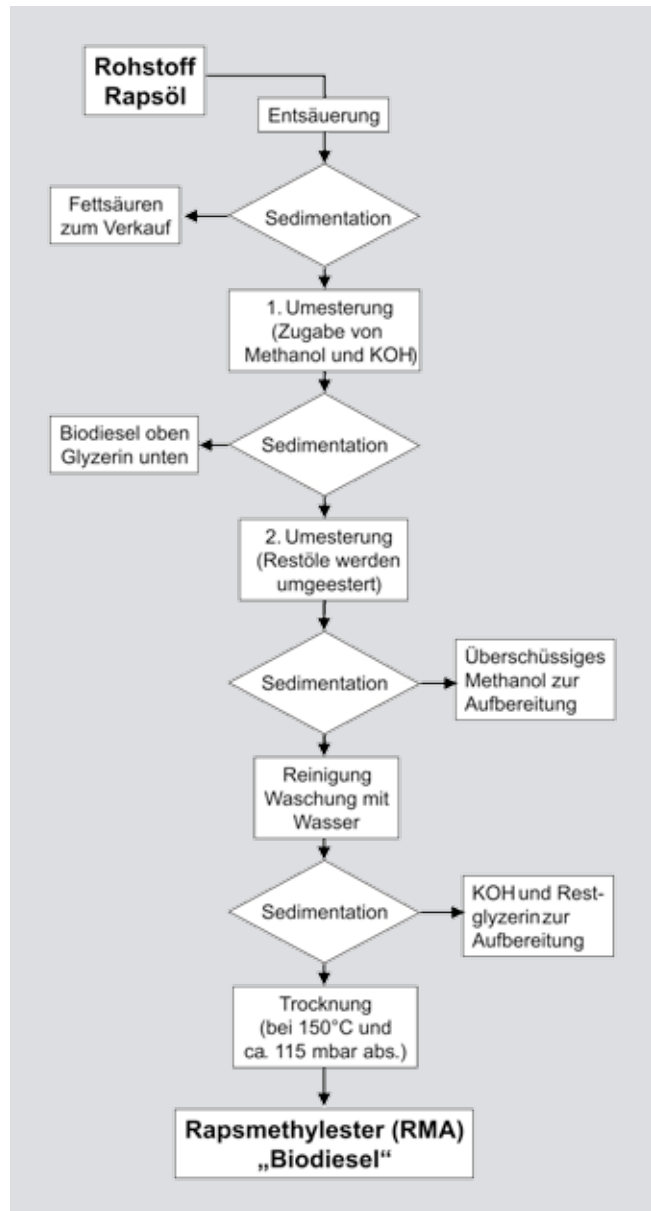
Rohstoff Rapsöl

Entsäuerung

Fettsäuren zum Verkauf

Sedimentation

1. Umesterung (Zugabe von Methanol und KOH)

Biodiesel oben Glyzerin unten

Sedimentation

2. Umesterung (Restöle werden umgeestert)

Sedimentation

Überschüssiges Methanol zur Aufbereitung

Reinigung Waschung mit Wasser

Sedimentation

KOH und Restglyzerin zur Aufbereitung

Trocknung (bei 150°C und ca. 115 mbar abs.)

Rapsmethylester (RMA) „Biodiesel“